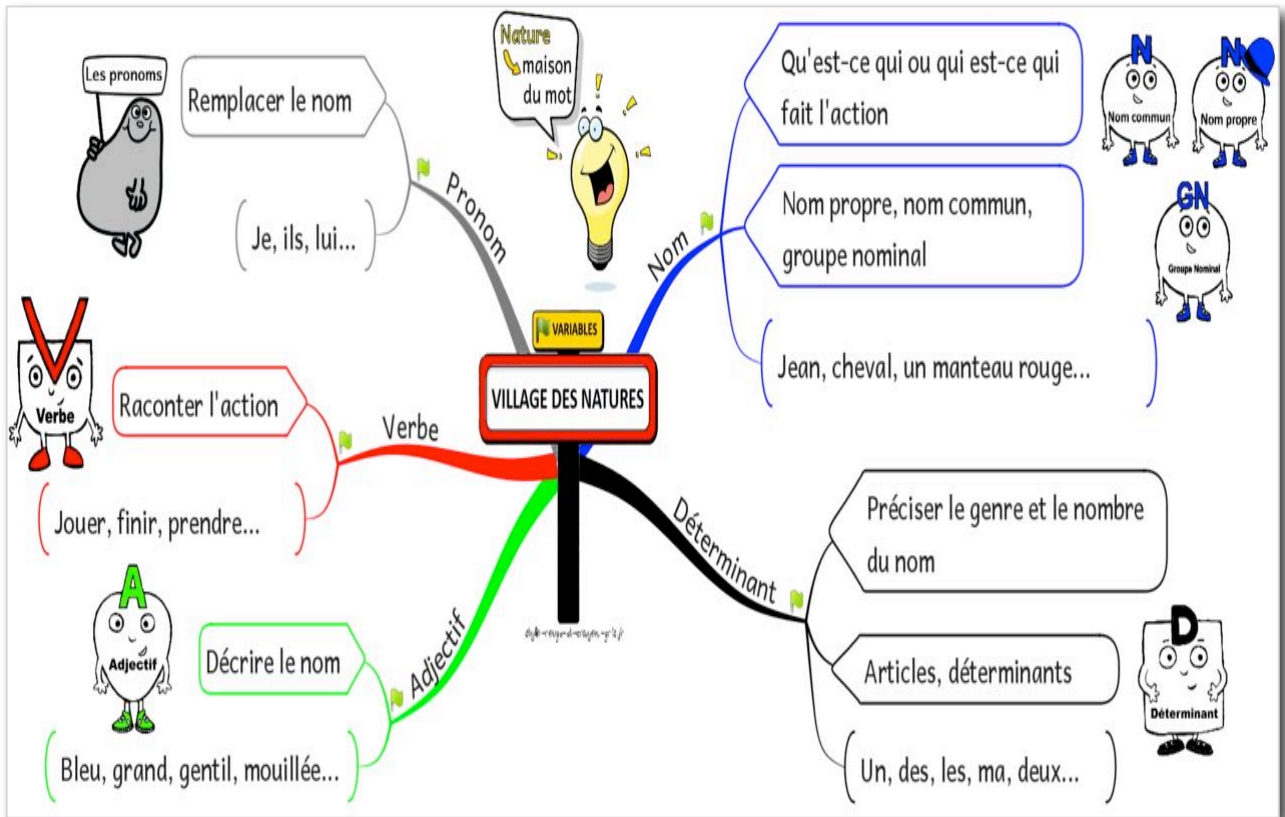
Les pronoms

Remplacer le nom

Je, ils, lui...

Pronom

Nature maison du mot

VARIABLES

VILLAGE DES NATURES

Nom

Qu'est-ce qui ou qui est-ce qui fait l'action

N
Nom commun

N
Nom propre

Nom propre, nom commun, groupe nominal

GN
Groupe Nominal

Jean, cheval, un manteau rouge...

V
Verbe

Raconter l'action

Verbe

Jouer, finir, prendre...

Déterminant

Préciser le genre et le nombre du nom

Articles, déterminants

D
Déterminant

Un, des, les, ma, deux...

A
Adjectif

Décrire le nom

Adjectif

Bleu, grand, gentil, mouillée...

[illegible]